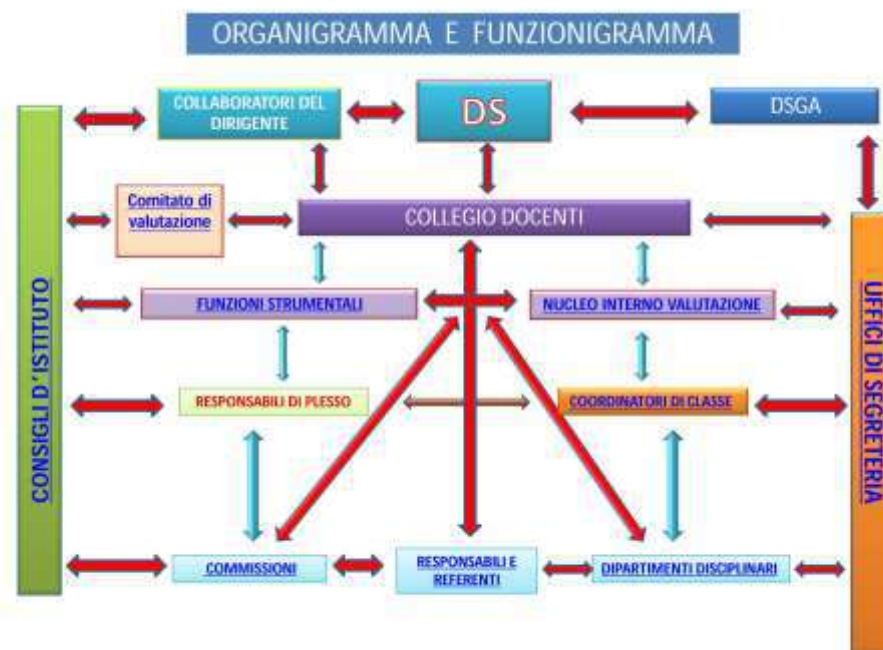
ORGANIGRAMMA E FUNZIONIGRAMMA

COLLABORATORI DEL DIRIGENTE

DS

DSGA

Comitato di valutazione

COLLEGIO DOCENTI

CONSIGLI D'ISTITUTO

FUNZIONI STRUMENTALI

NUCLEO INTERNO VALUTAZIONE

UFFICI DI SEGRETERIA

RESPONSABILI DI PLESSO

COORDINATORI DI CLASSE

COMMISSIONI

RESPONSABILI E REFERENTI

DIPARTIMENTI DISCIPLINARI